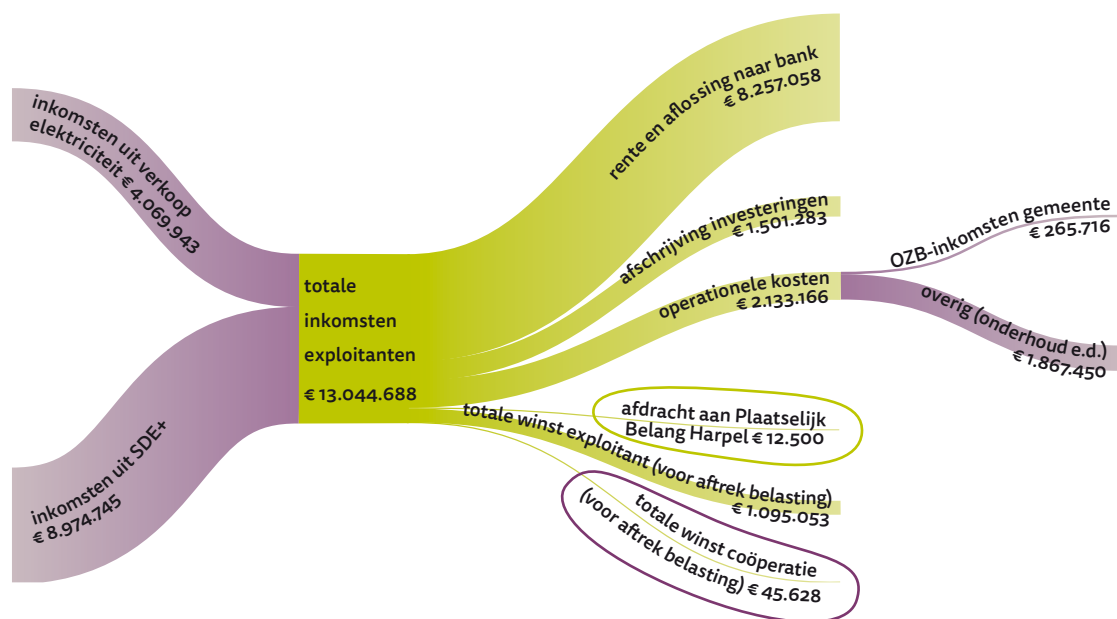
inkomsten uit verkoop elektriciteit € 4.069.943

inkomsten uit SDE+ € 8.974.745

totale inkomsten exploitanten € 13.044.688

rente en aflossing naar bank € 8.257.058

afschrijving investeringen € 1.501.283

operationele kosten € 2.133.166

OZB-inkomsten gemeente € 265.716

overig (onderhoud e.d.) € 1.867.450

afdracht aan Plaatselijk Belang Harpel € 12.500

totale winst exploitant (voor aftrek belasting) € 1.095.053

totale winst coöperatie (voor aftrek belasting) € 45.628